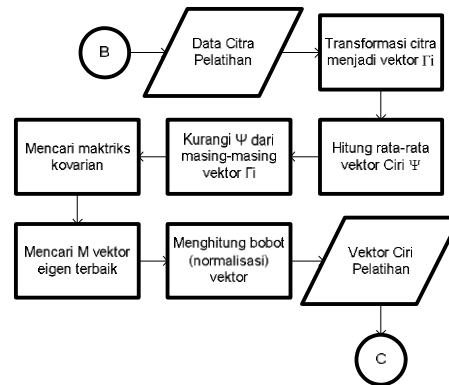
B

Data Citra Pelatihan

Transformasi citra menjadi vektor $\Gamma$i

Hitung rata-rata vektor Ciri $\Psi$

Kurangi $\Psi$ dari masing-masing vektor $\Gamma$i

Mencari maktriks kovarian

Mencari M vektor eigen terbaik

Menghitung bobot (normalisasi) vektor

Vektor Ciri Pelatihan

C